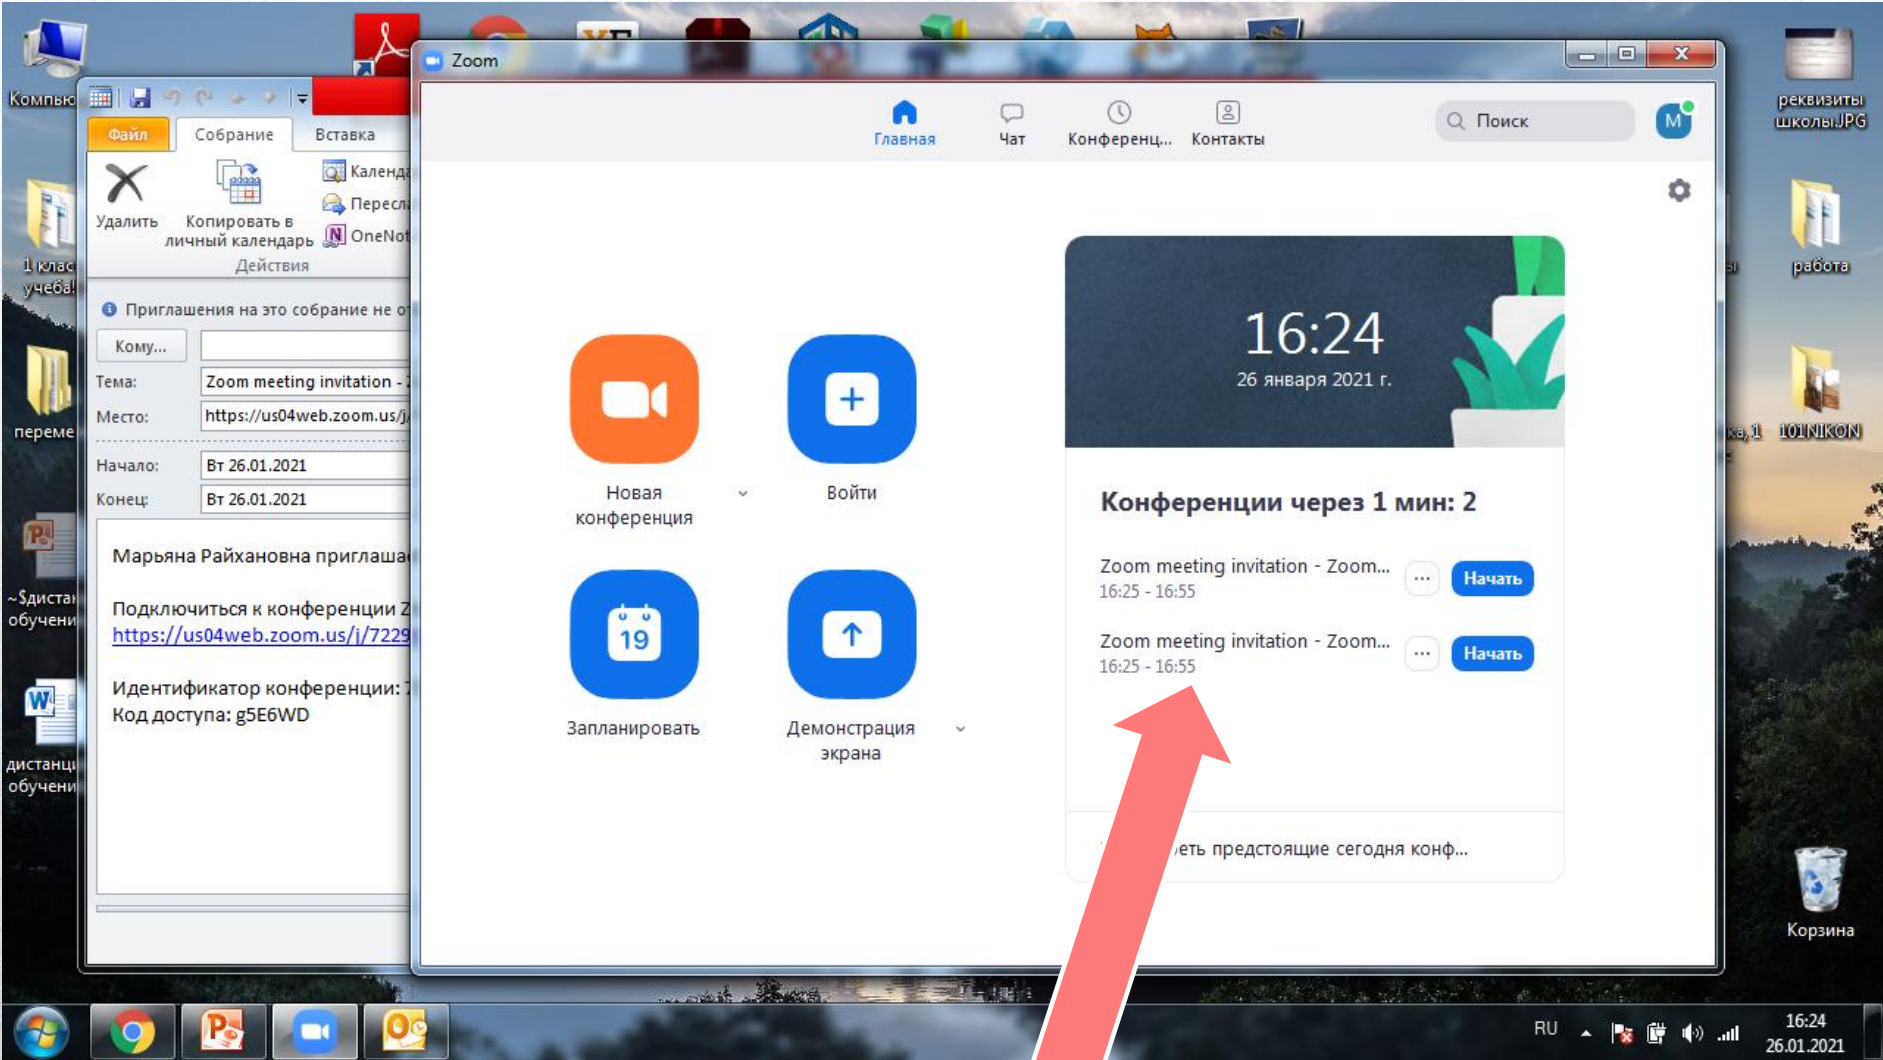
Компью

1 клас учеба!

переме

~$дистан обучени

дистанц обучени

Файл Собрание Вставка

Удалить Копировать в личный календарь Календ Перес OneNot

Действия

Приглашения на это собрание не о

Кому...

Тема: Zoom meeting invitation - 

Место: https://us04web.zoom.us/j

Начало: Вт 26.01.2021

Конец: Вт 26.01.2021

Марьяна Райхановна приглаша

Подключиться к конференции Z
https://us04web.zoom.us/j/7229

Идентификатор конференции:
Код доступа: g5E6WD

Zoom

Главная Чат Конференц... Контакты

Поиск

M

16:24
26 января 2021 г.

Новая конференция

Войти

Запланировать

Демонстрация экрана

Конференции через 1 мин: 2

Zoom meeting invitation - Zoom...
16:25 - 16:55
Начать

Zoom meeting invitation - Zoom...
16:25 - 16:55
Начать

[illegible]еть предстоящие сегодня конф...

реквизиты школы.JPG

работа

101NIKON

Корзина

RU

16:24
26.01.2021